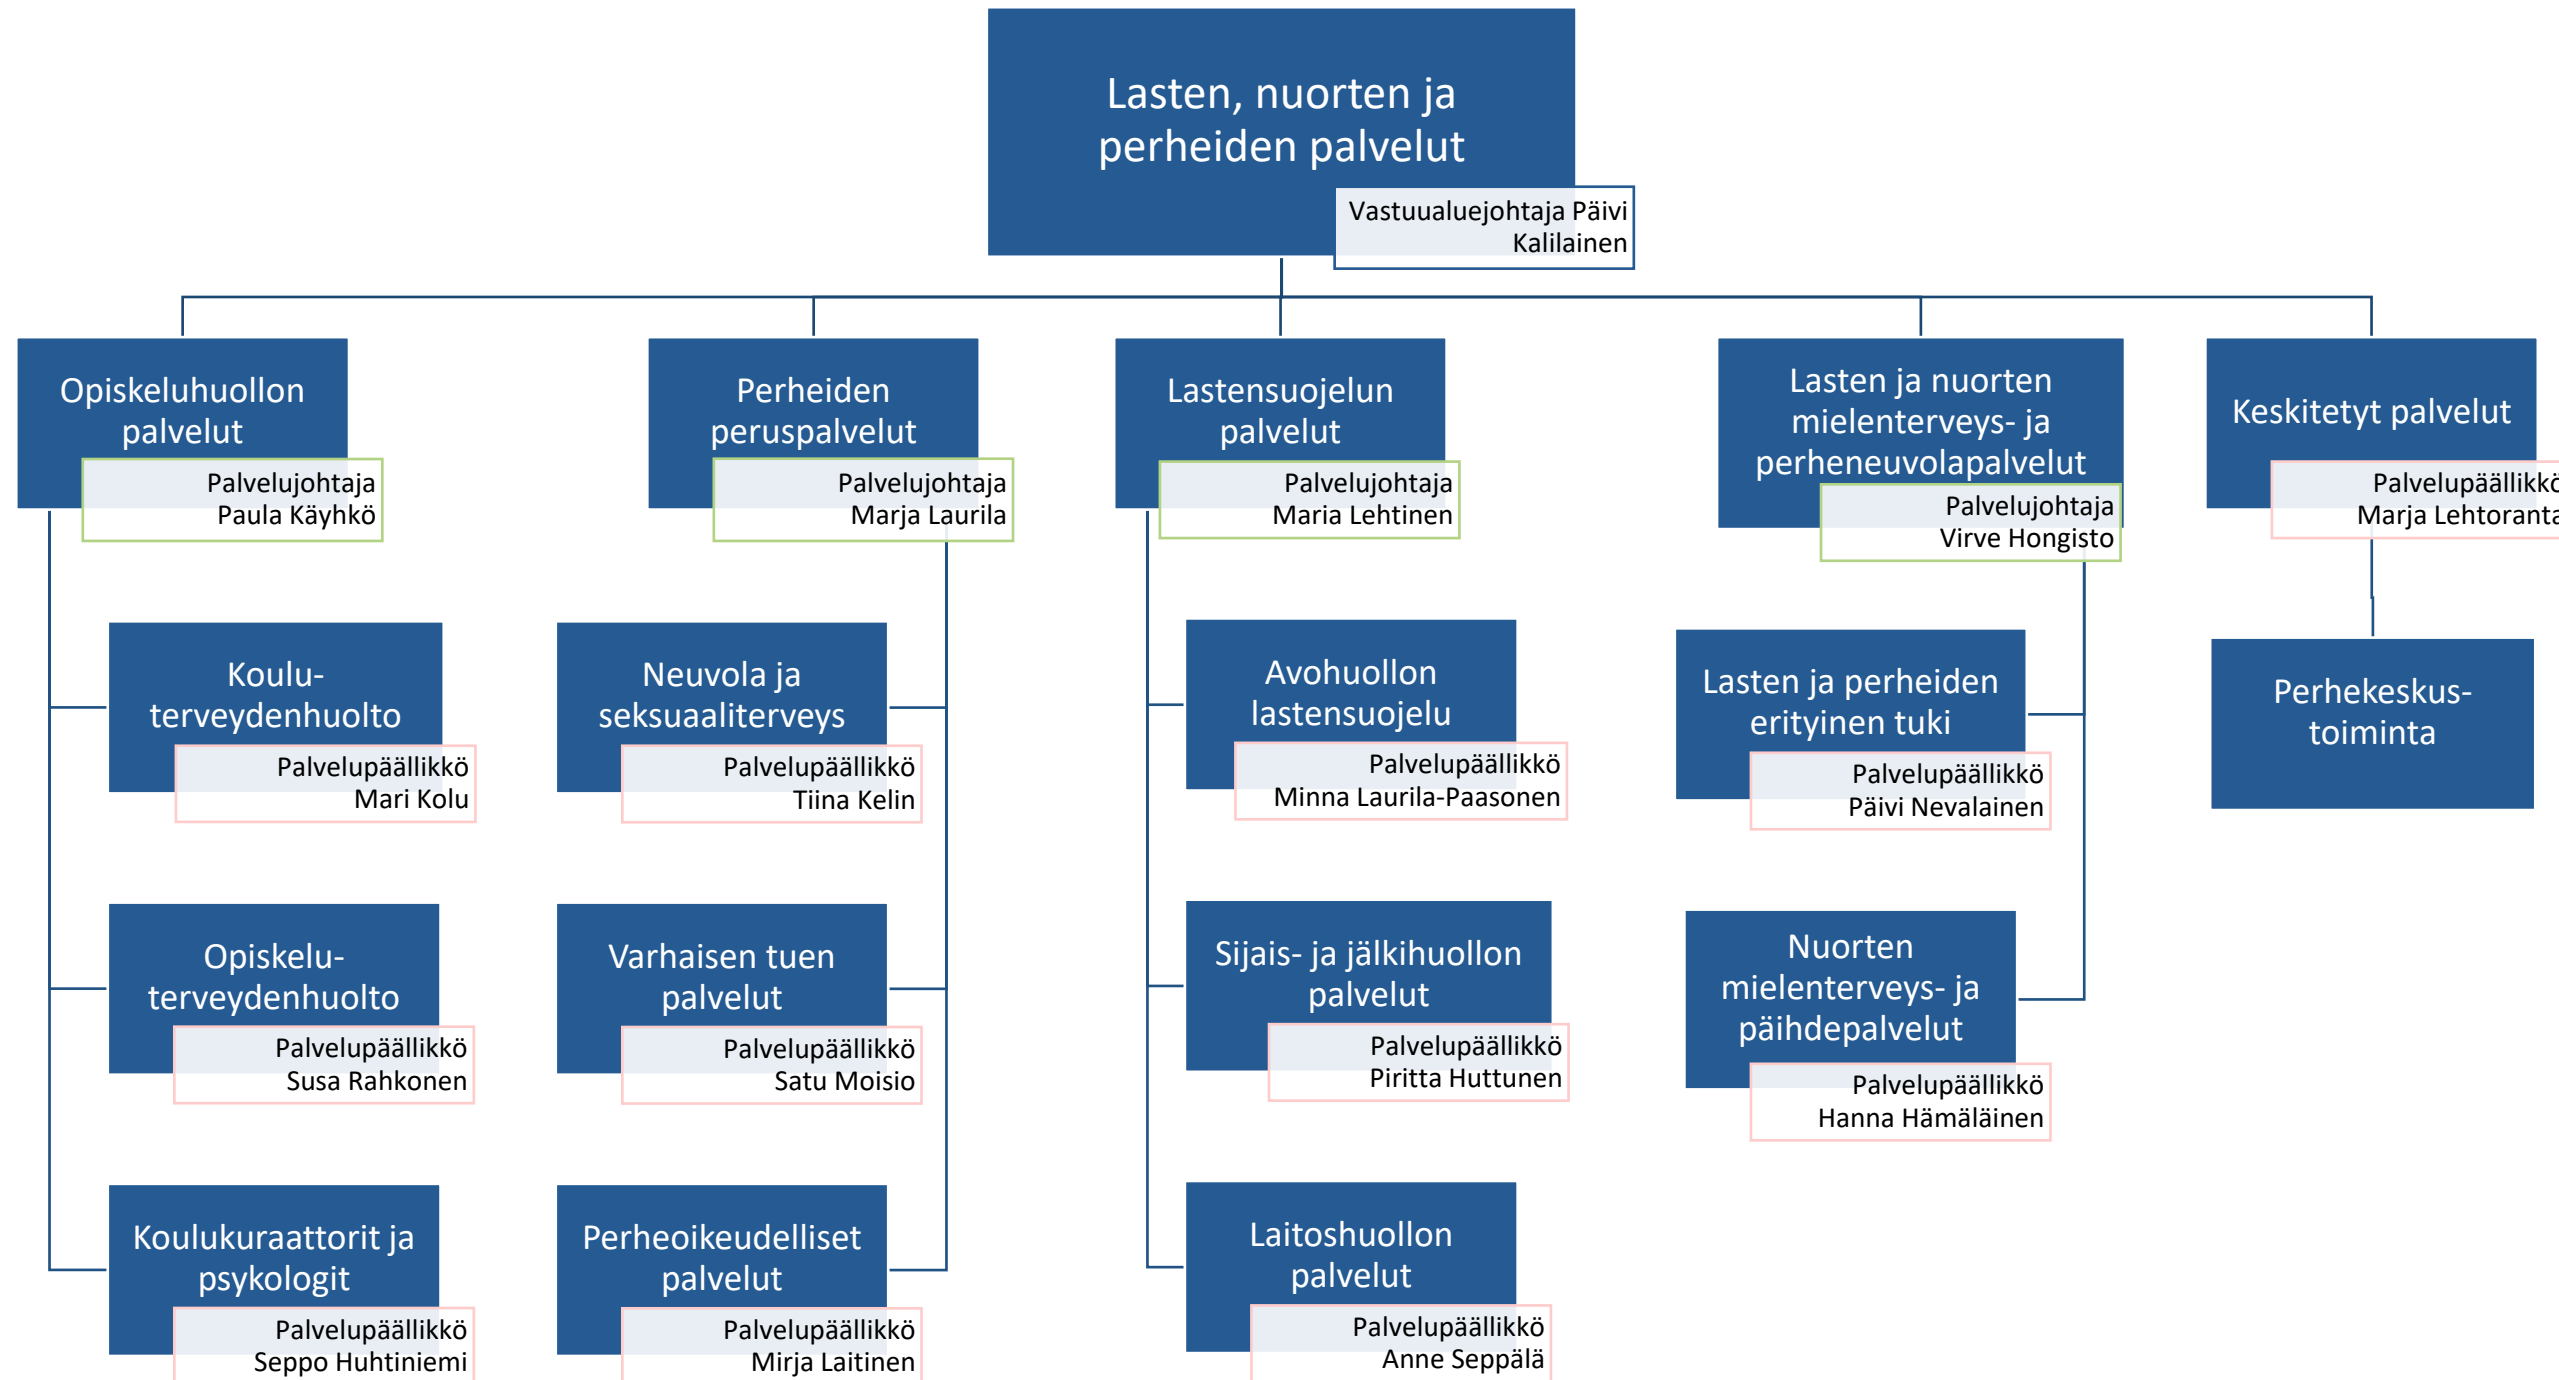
Lasten, nuorten ja perheiden palvelut
Vastuualuejohtaja Päivi Kalilainen

Opiskeluhuollon palvelut
Palvelujohtaja Paula Käyhkö

Koulu-terveydenhuolto
Palvelupäällikkö Mari Kolu

Opiskelu-terveydenhuolto
Palvelupäällikkö Susa Rahkonen

Koulukuraattorit ja psykologit
Palvelupäällikkö Seppo Huhtiniemi

Perheiden peruspalvelut
Palvelujohtaja Marja Laurila

Neuvola ja seksuaaliterveys
Palvelupäällikkö Tiina Kelin

Varhaisen tuen palvelut
Palvelupäällikkö Satu Moisio

Perheoikeudelliset palvelut
Palvelupäällikkö Mirja Laitinen

Lastensuojelun palvelut
Palvelujohtaja Maria Lehtinen

Avohuollon lastensuojelu
Palvelupäällikkö Minna Laurila-Paasonen

Sijais- ja jälkihuollon palvelut
Palvelupäällikkö Piritta Huttunen

Laitoshuollon palvelut
Palvelupäällikkö Anne Seppälä

Lasten ja nuorten mielenterveys- ja perheneuvolapalvelut
Palvelujohtaja Virve Hongisto

Lasten ja perheiden erityinen tuki
Palvelupäällikkö Päivi Nevalainen

Nuorten mielenterveys- ja päihdepalvelut
Palvelupäällikkö Hanna Hämäläinen

Keskitetyt palvelut
Palvelupäällikkö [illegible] Marja Lehtoranta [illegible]

Perhekeskus-toiminta